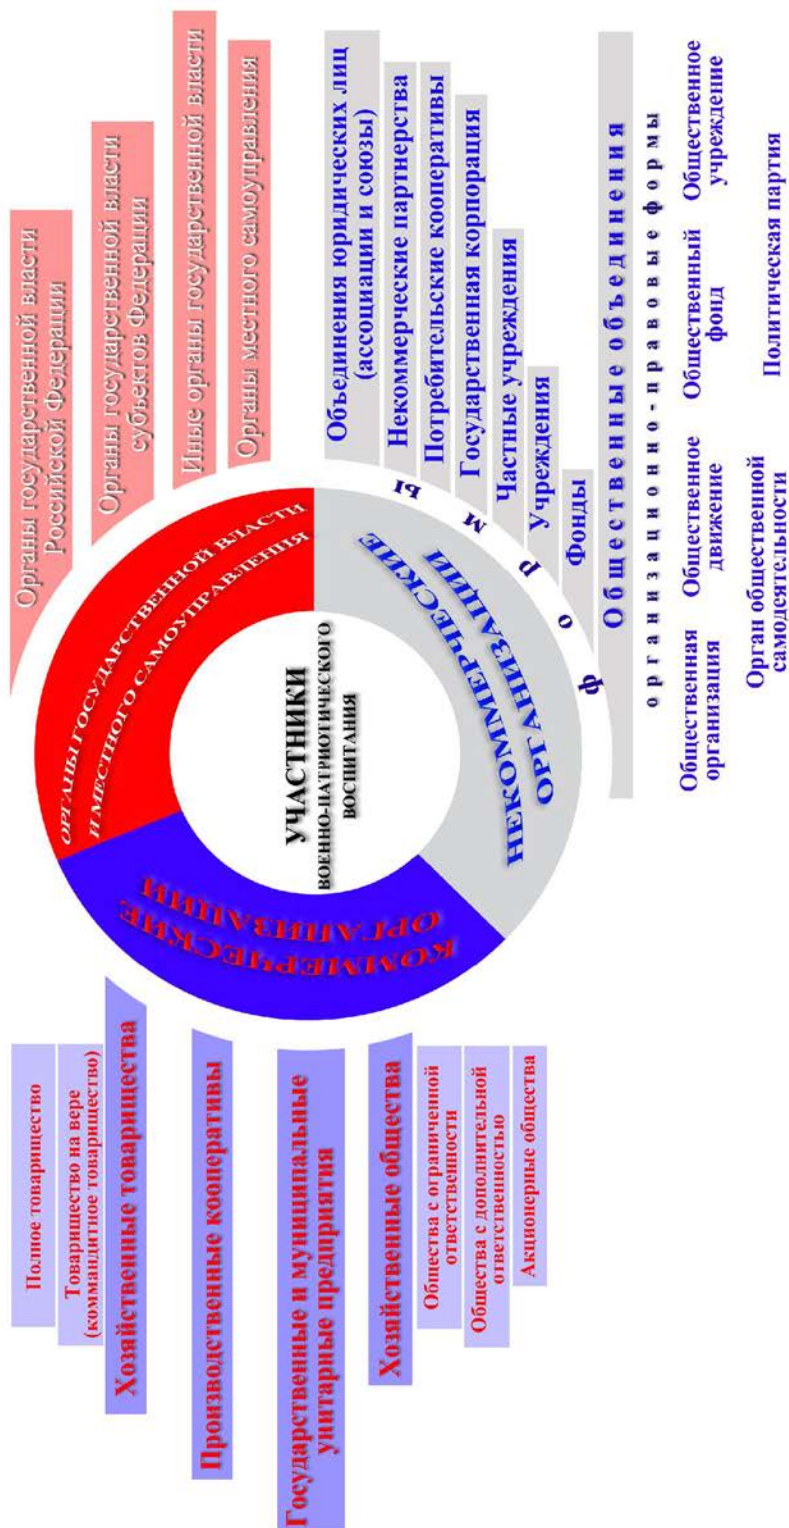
УЧАСТНИКИ ВОЕННО-ПАТРИОТИЧЕСКОГО ВОСПИТАНИЯ

ОРГАНЫ ГОСУДАРСТВЕННОЙ ВЛАСТИ И МЕСТНОГО САМОУПРАВЛЕНИЯ

Органы государственной власти Российской Федерации

Органы государственной власти субъектов Федерации

Иные органы государственной власти

Органы местного самоуправления

НЕКОММЕРЧЕСКИЕ ОРГАНИЗАЦИИ

Формы

Объединения юридических лиц (ассоциации и союзы)

Некоммерческие партнерства

Потребительские кооперативы

Государственная корпорация

Частные учреждения

Учреждения

Фонды

Общественные объединения

организационно-правовые формы

Общественная организация

Общественное движение

Общественный фонд

Общественное учреждение

Орган общественной самодеятельности

Политическая партия

КОММЕРЧЕСКИЕ ОРГАНИЗАЦИИ

Хозяйственные товарищества

Полное товарищество

Товарищество на вере (коммандитное товарищество)

Производственные кооперативы

Государственные и муниципальные унитарные предприятия

Хозяйственные общества

Общества с ограниченной ответственности

Общества с дополнительной ответственностью

Акционерные общества